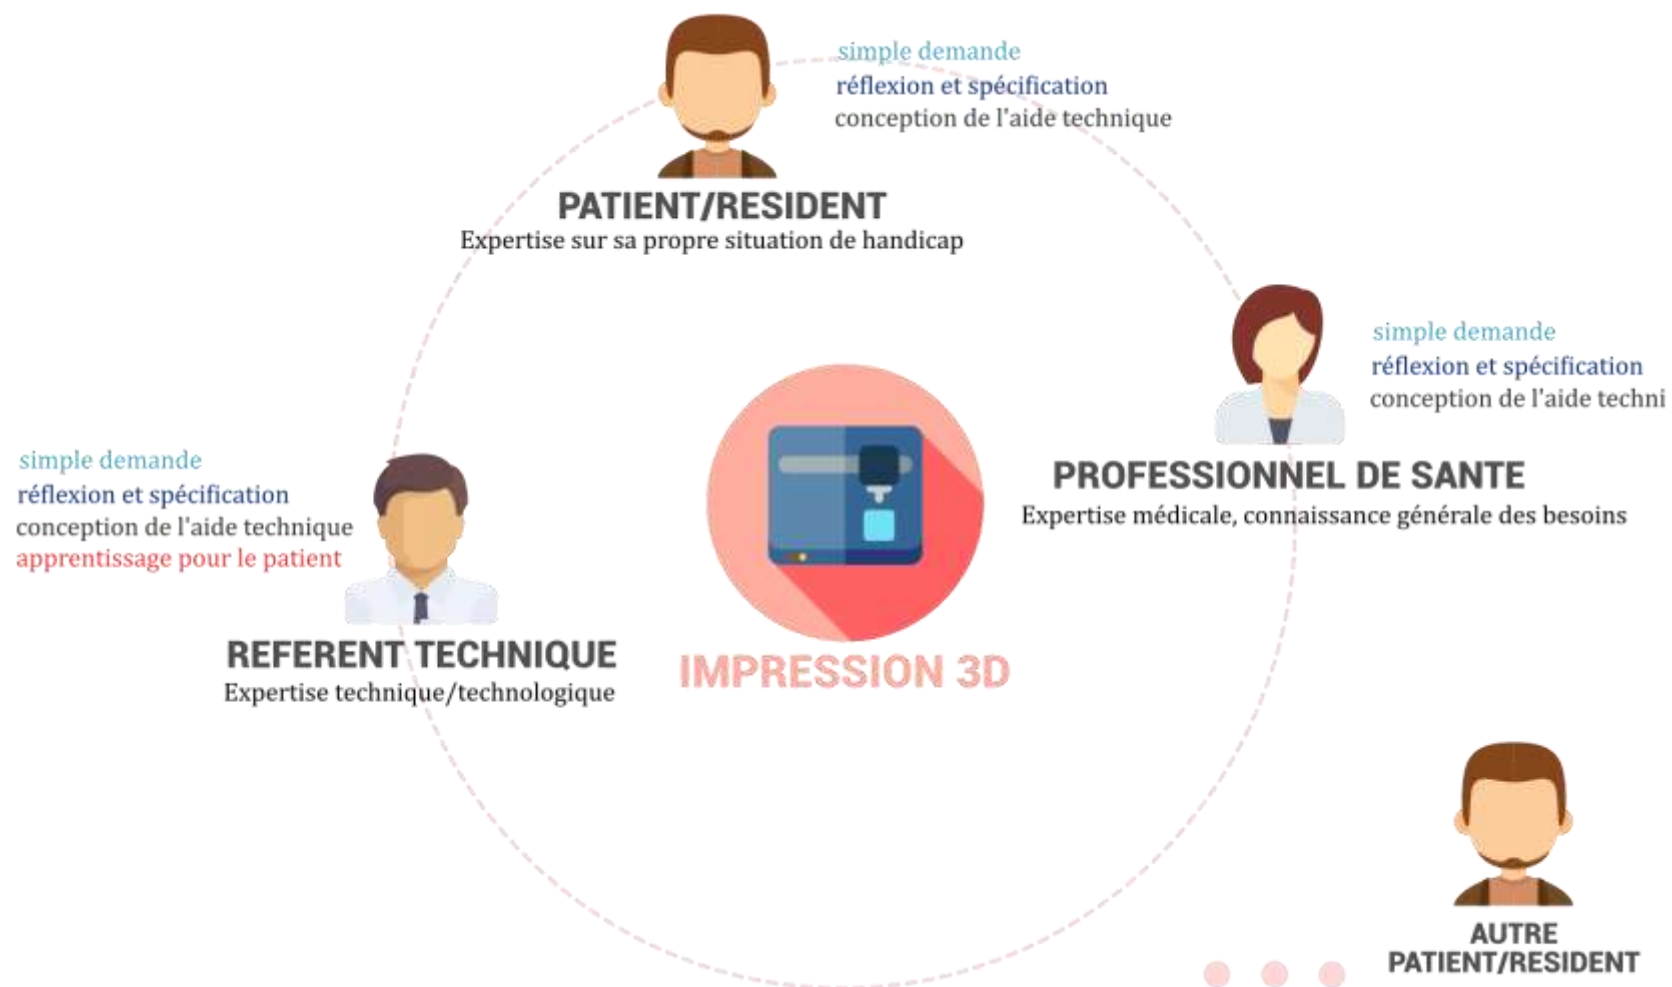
simple demande
réflexion et spécification
conception de l'aide technique

PATIENT/RESIDENT
Expertise sur sa propre situation de handicap

simple demande
réflexion et spécification
conception de l'aide techni

PROFESSIONNEL DE SANTE
Expertise médicale, connaissance générale des besoins

simple demande
réflexion et spécification
conception de l'aide technique
apprentissage pour le patient

REFERENT TECHNIQUE
Expertise technique/technologique

IMPRESSION 3D

AUTRE PATIENT/RESIDENT